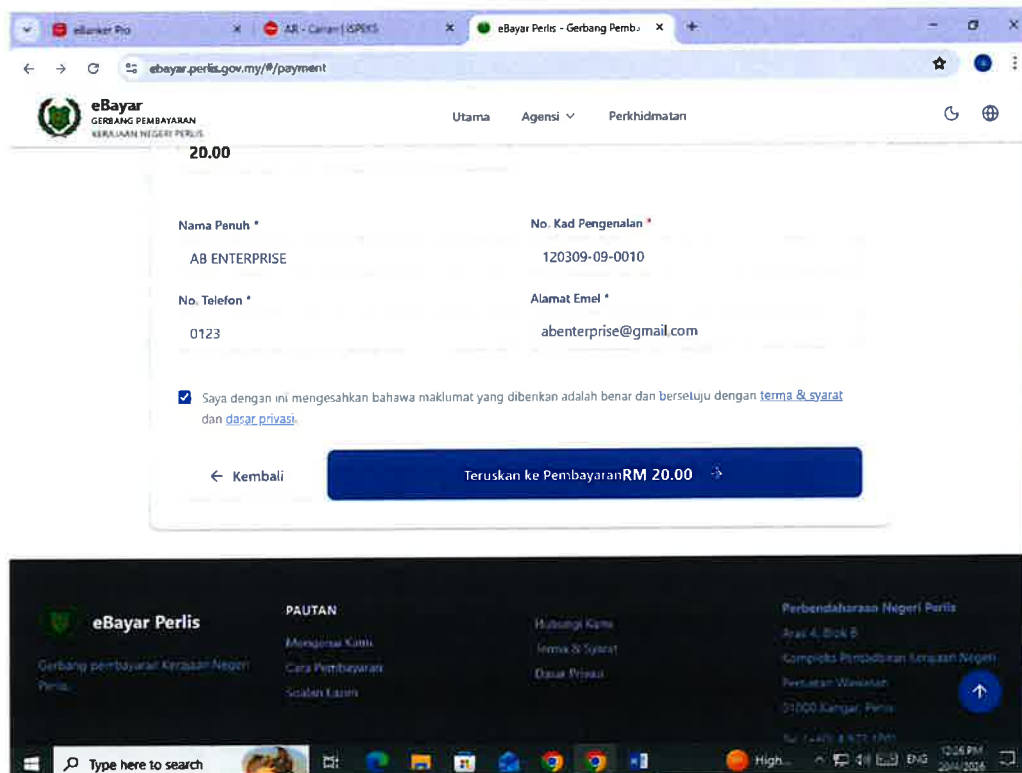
eBanker Pro
AR - Carian | iSPEKS
eBayar Perlis - Gerbang Pemba
ebayar.perlis.gov.my/#/payment

eBayar
GERBANG PEMBAYARAN
KERAJAAN NEGERI PERLIS

Utama
Agensi
Perkhidmatan

20.00

Nama Penuh *
AB ENTERPRISE

No. Kad Pengenalan *
120309-09-0010

No. Telefon *
0123

Alamat Emel *
abenterprise@gmail.com

Saya dengan ini mengesahkan bahawa maklumat yang diberikan adalah benar dan bersetuju dengan terma & syarat dan dasar privasi.

← Kembali

Teruskan ke PembayaranRM 20.00 →

eBayar Perlis
Gerbang pembayaran Kerajaan Negeri Perlis.

PAUTAN
Mengenai Kami
Cara Pembayaran
Soalan Lazim

Hubungi Kami
Terma & Syarat
Dasar Privasi

Perbendaharaan Negeri Perlis
Aras 4, Blok B
Kompleks Pentadbiran Kerajaan Negeri
Persiaran Wawasan
01000 Kangar, Perlis
Tel: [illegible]

Type here to search
High...
ENG
12:06 PM
20/4/2026